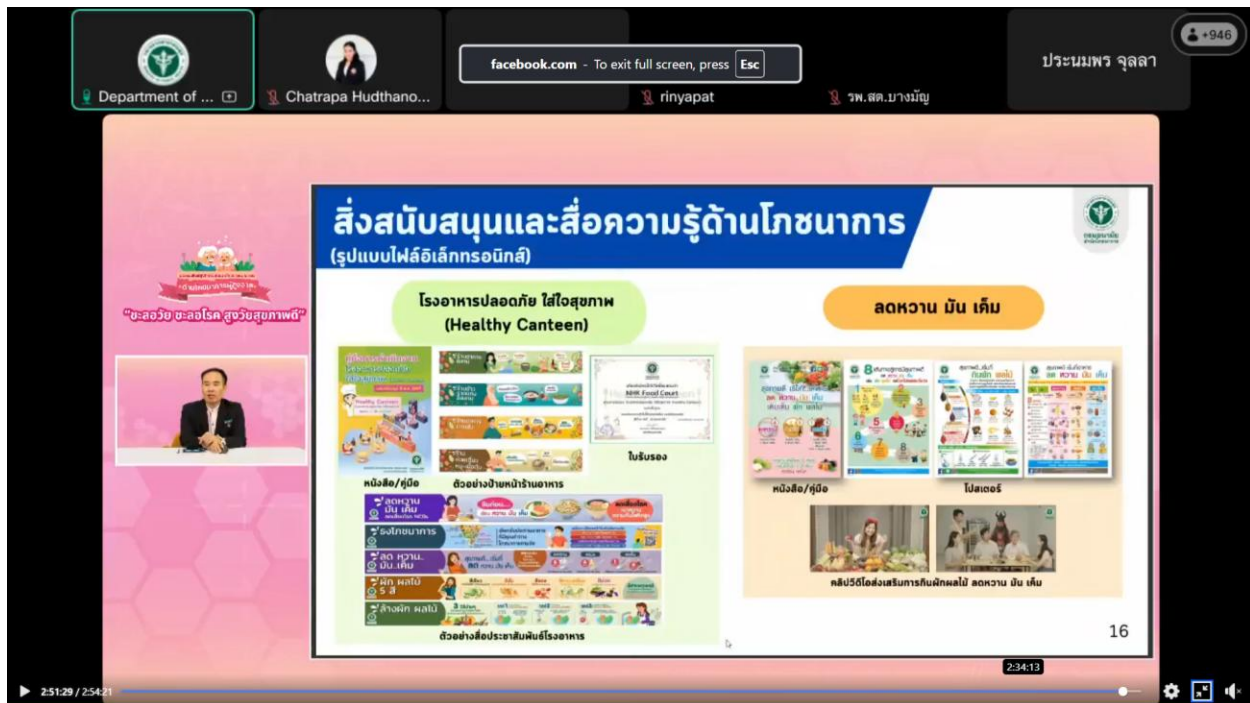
Department of ...

Chatrapa Hudthano...

facebook.com - To exit full screen, press Esc

rinyapat

รพ.สต.บางมัญ

ประนมพร จุลลา

+946

"ชะลอวัย ชะลอโรค สูงวัยสุขภาพดี"

สิ่งสนับสนุนและสื่อความรู้ด้านโภชนาการ

(รูปแบบไฟล์อิเล็กทรอนิกส์)

โรงอาหารปลอดภัย ใส่ใจสุขภาพ (Healthy Canteen)

หนังสือ/คู่มือ

ตัวอย่างป้ายหน้าร้านอาหาร

ใบรับรอง

ลดหวาน มัน เค็ม

ธงโภชนาการ

ลด หวาน มัน เค็ม

ผัก ผลไม้ 5 สี

ล้างผัก ผลไม้

ตัวอย่างสื่อประชาสัมพันธ์โรงอาหาร

ลดหวาน มัน เค็ม

หนังสือ/คู่มือ

โปสเตอร์

คลิปวิดีโอส่งเสริมการกินผักผลไม้ ลดหวาน มัน เค็ม

16

2:34:13

2:51:29 / 2:54:21